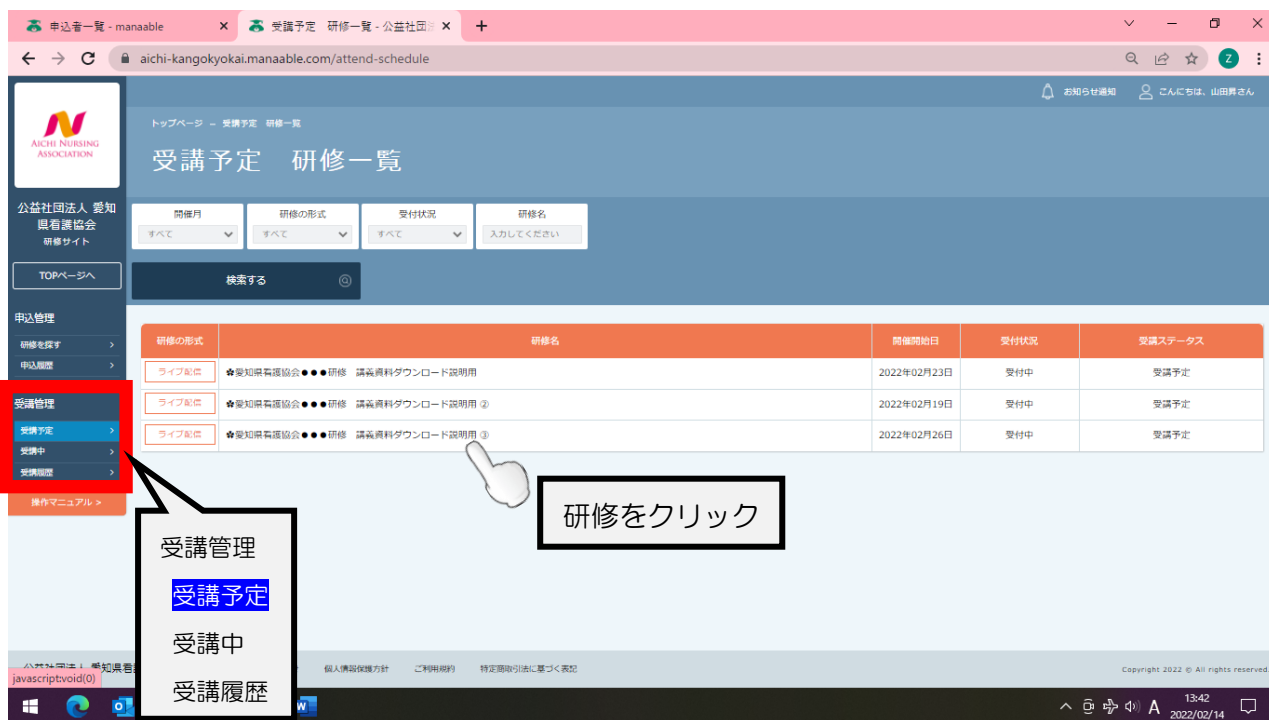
申込者一覧 - manaable
受講予定 研修一覧 - 公益社団法
aichi-kangokyokai.manaable.com/attend-schedule

AICHI NURSING ASSOCIATION

公益社団法人 愛知県看護協会
研修サイト

TOPページへ

申込管理
研修を探す
申込履歴

受講管理
受講予定
受講中
受講履歴

操作マニュアル >

お知らせ通知
こんにちは、山田昇さん

トップページ ― 受講予定 研修一覧

受講予定 研修一覧

開催月
すべて
研修の形式
すべて
受付状況
すべて
研修名
入力してください

検索する

| 研修の形式 | 研修名 | 開催開始日 | 受付状況 | 受講ステータス |
|---|---|---|---|---|
| ライブ配信 | ✿愛知県看護協会●●●研修 講義資料ダウンロード説明用 | 2022年02月23日 | 受付中 | 受講予定 |
| ライブ配信 | ✿愛知県看護協会●●●研修 講義資料ダウンロード説明用 ② | 2022年02月19日 | 受付中 | 受講予定 |
| ライブ配信 | ✿愛知県看護協会●●●研修 講義資料ダウンロード説明用 ③ | 2022年02月26日 | 受付中 | 受講予定 |

研修をクリック

受講管理
受講予定
受講中
受講履歴

公益社団法人 愛知県看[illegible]
個人情報保護方針
ご利用規約
特定商取引法に基づく表記
Copyright 2022 © All rights reserved.

javascript:void(0)

13:42
2022/02/14